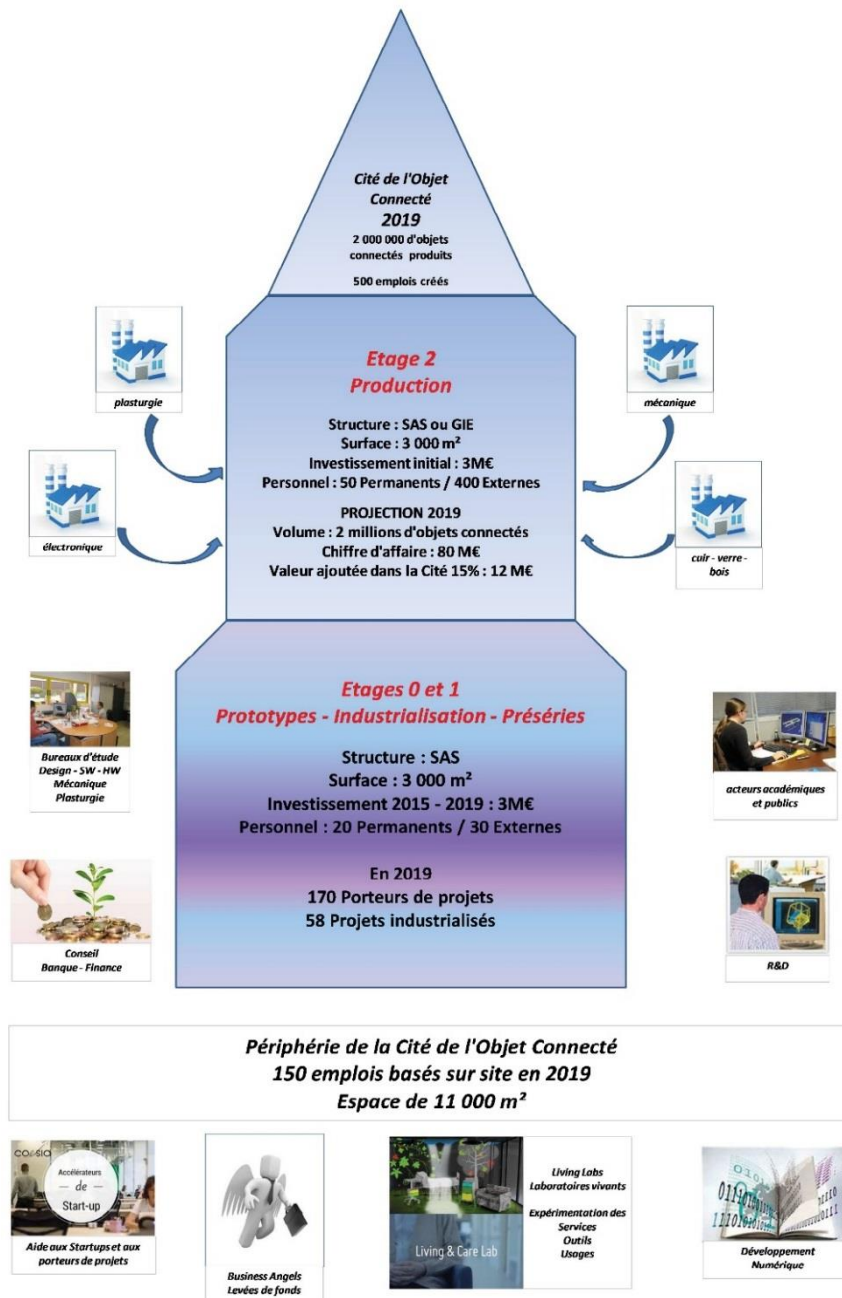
Cité de l'Objet Connecté
2019
2 000 000 d'objets connectés produits
500 emplois créés

plasturgie

mécanique

Etage 2
Production

Structure : SAS ou GIE
Surface : 3 000 m²
Investissement initial : 3M€
Personnel : 50 Permanents / 400 Externes

PROJECTION 2019
Volume : 2 millions d'objets connectés
Chiffre d'affaire : 80 M€
Valeur ajoutée dans la Cité 15% : 12 M€

électronique

cuir - verre - bois

Bureaux d'étude
Design - SW - HW
Mécanique
Plasturgie

Etages 0 et 1
Prototypes - Industrialisation - Préséries

Structure : SAS
Surface : 3 000 m²
Investissement 2015 - 2019 : 3M€
Personnel : 20 Permanents / 30 Externes

En 2019
170 Porteurs de projets
58 Projets industrialisés

acteurs académiques et publics

Conseil
Banque - Finance

R&D

Périphérie de la Cité de l'Objet Connecté
150 emplois basés sur site en 2019
Espace de 11 000 m²

cossia
Accélérateurs
de
Start-up

Aide aux Startups et aux porteurs de projets

Business Angels
Levées de fonds

Living & Care Lab

Living Labs
Laboratoires vivants

Expérimentation des
Services
Outils
Usages

Développement
Numérique